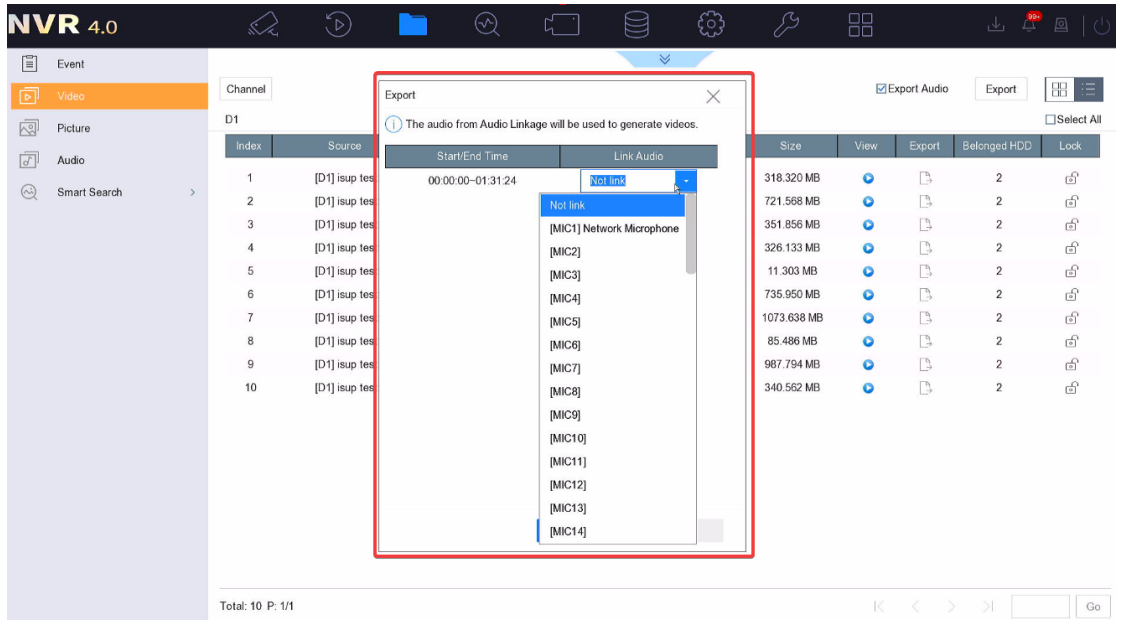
NVR 4.0

99+

Event
Video
Picture
Audio
Smart Search

Channel
D1

Export Audio
Export
Select All

| Index | Source | Size | View | Export | Belonged HDD | Lock |
|---|---|---|---|---|---|---|
| 1 | [D1] isup tes | 318.320 MB | | | 2 | |
| 2 | [D1] isup tes | 721.568 MB | | | 2 | |
| 3 | [D1] isup tes | 351.856 MB | | | 2 | |
| 4 | [D1] isup tes | 326.133 MB | | | 2 | |
| 5 | [D1] isup tes | 11.303 MB | | | 2 | |
| 6 | [D1] isup tes | 735.950 MB | | | 2 | |
| 7 | [D1] isup tes | 1073.638 MB | | | 2 | |
| 8 | [D1] isup tes | 85.486 MB | | | 2 | |
| 9 | [D1] isup tes | 987.794 MB | | | 2 | |
| 10 | [D1] isup tes | 340.562 MB | | | 2 | |

Export
The audio from Audio Linkage will be used to generate videos.

| Start/End Time | Link Audio |
|---|---|
| 00:00:00~01:31:24 | Not link |

Not link
[MIC1] Network Microphone
[MIC2]
[MIC3]
[MIC4]
[MIC5]
[MIC6]
[MIC7]
[MIC8]
[MIC9]
[MIC10]
[MIC11]
[MIC12]
[MIC13]
[MIC14]

Total: 10 P: 1/1
Go